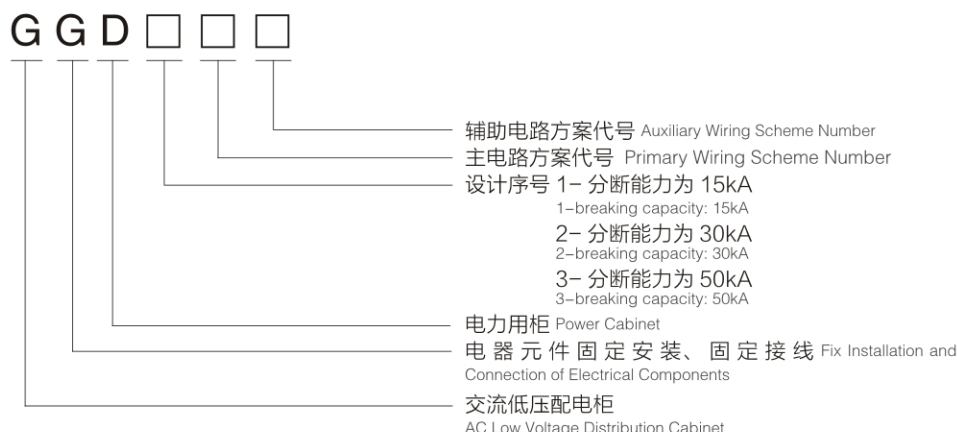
G G D □ □ □

辅助电路方案代号 Auxiliary Wiring Scheme Number

主电路方案代号 Primary Wiring Scheme Number

设计序号 1- 分断能力为 15kA
1-breaking capacity: 15kA
2- 分断能力为 30kA
2-breaking capacity: 30kA
3- 分断能力为 50kA
3-breaking capacity: 50kA

电力用柜 Power Cabinet

电器元件固定安装、固定接线 Fix Installation and Connection of Electrical Components

交流低压配电柜
AC Low Voltage Distribution Cabinet